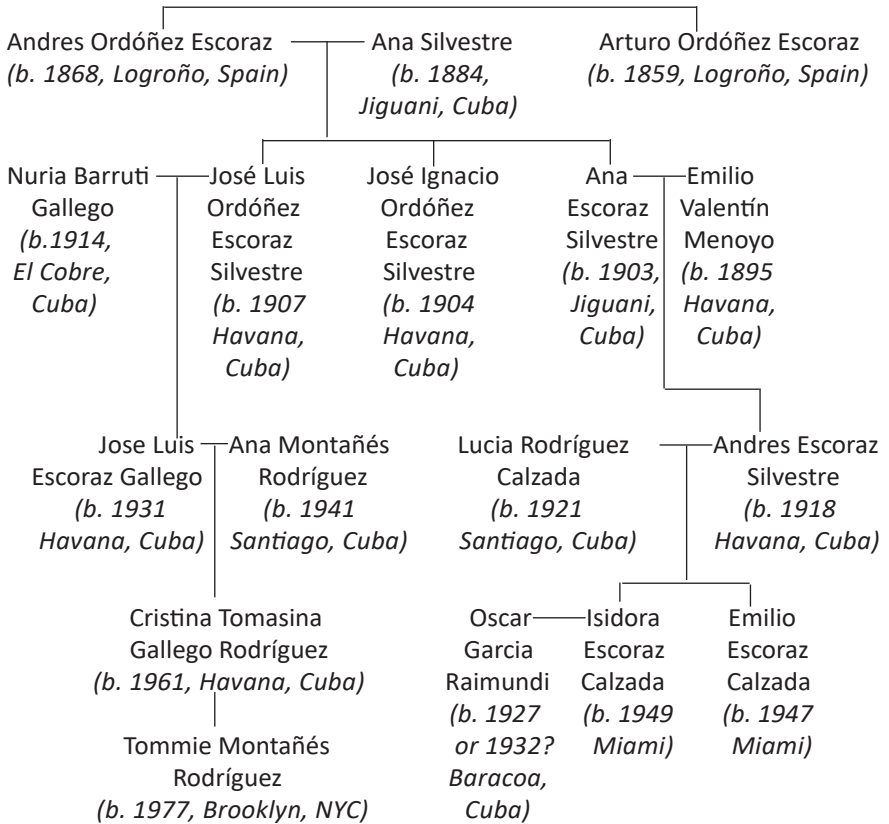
Andres Ordóñez Escoraz
(b. 1868, Logroño, Spain)

Ana Silvestre
(b. 1884, Jiguani, Cuba)

Arturo Ordóñez Escoraz
(b. 1859, Logroño, Spain)

Nuria Barruti Gallego
(b.1914, El Cobre, Cuba)

José Luis Ordóñez Escoraz Silvestre
(b. 1907 Havana, Cuba)

José Ignacio Ordóñez Escoraz Silvestre
(b. 1904 Havana, Cuba)

Ana Escoraz Silvestre
(b. 1903, Jiguani, Cuba)

Emilio Valentín Menoyo
(b. 1895 Havana, Cuba)

Jose Luis Escoraz Gallego
(b. 1931 Havana, Cuba)

Ana Montañés Rodríguez
(b. 1941 Santiago, Cuba)

Lucia Rodríguez Calzada
(b. 1921 Santiago, Cuba)

Andres Escoraz Silvestre
(b. 1918 Havana, Cuba)

Cristina Tomasina Gallego Rodríguez
(b. 1961, Havana, Cuba)

Oscar Garcia Raimundi
(b. 1927 or 1932? Baracoa, Cuba)

Isidora Escoraz Calzada
(b. 1949 Miami)

Emilio Escoraz Calzada
(b. 1947 Miami)

Tommie Montañés Rodríguez
(b. 1977, Brooklyn, NYC)